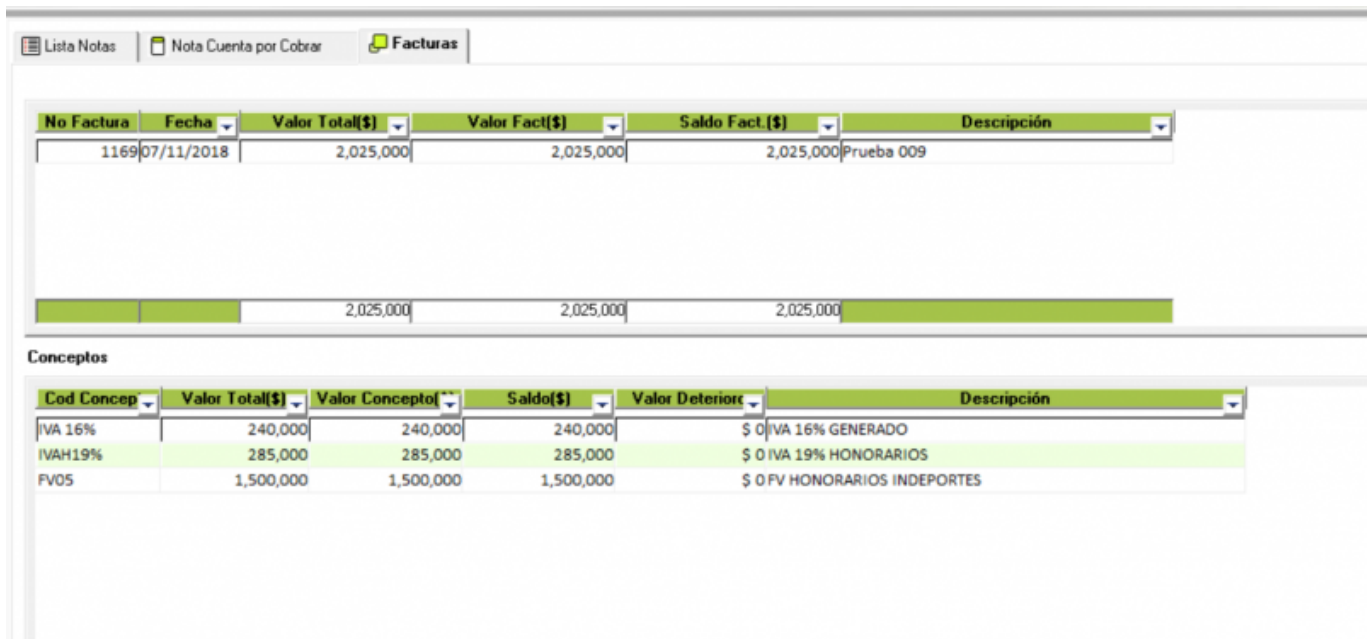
Lista Notas | Nota Cuenta por Cobrar | Facturas

| No Factura | Fecha | Valor Total($) | Valor Fact($) | Saldo Fact.($) | Descripción |
|---|---|---|---|---|---|
| 1169 | 07/11/2018 | 2,025,000 | 2,025,000 | 2,025,000 | Prueba 009 |
| | | 2,025,000 | 2,025,000 | 2,025,000 | |

Conceptos

| Cod Concep | Valor Total($) | Valor Concepto( | Saldo($) | Valor Deterioro | Descripción |
|---|---|---|---|---|---|
| IVA 16% | 240,000 | 240,000 | 240,000 | $ 0 | IVA 16% GENERADO |
| IVAH19% | 285,000 | 285,000 | 285,000 | $ 0 | IVA 19% HONORARIOS |
| FV05 | 1,500,000 | 1,500,000 | 1,500,000 | $ 0 | FV HONORARIOS INDEPORTES |